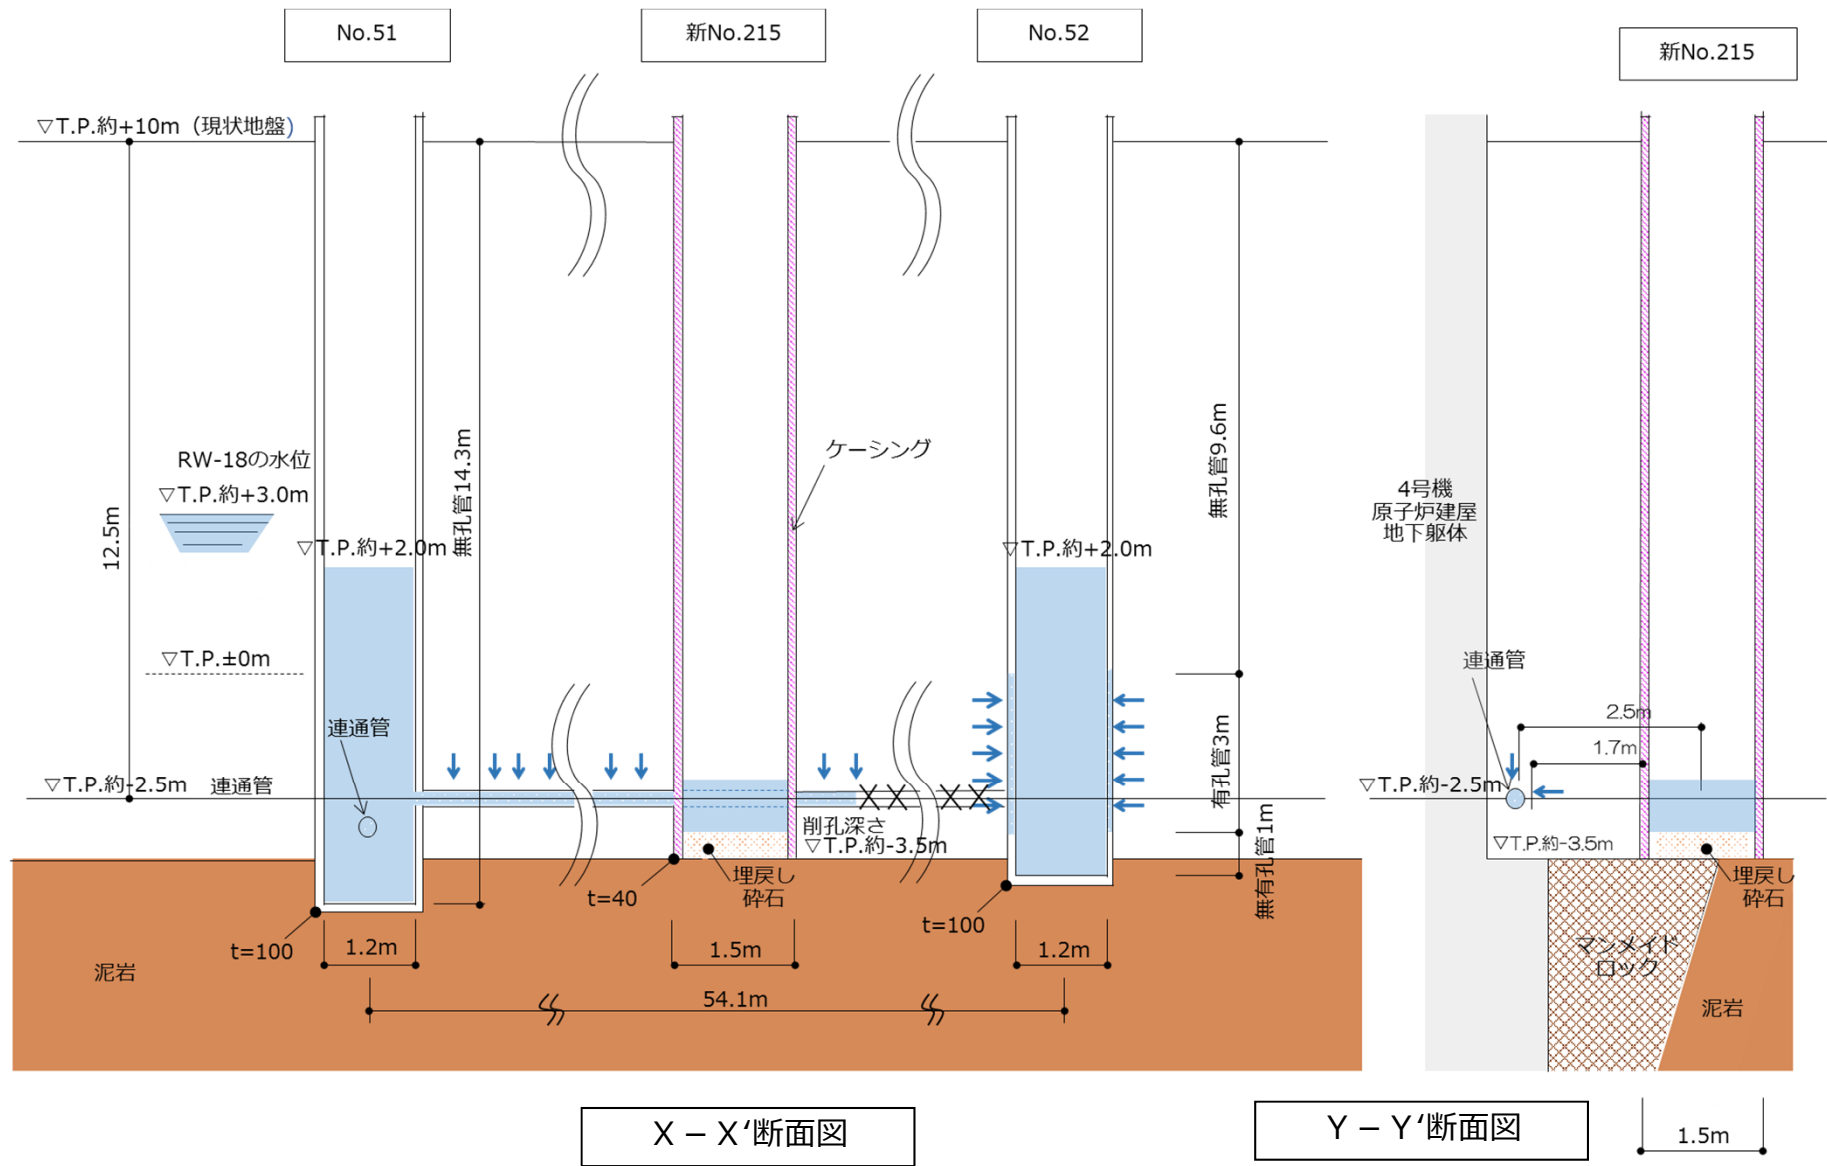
No.51

新No.215

No.52

新No.215

▽T.P.約+10m（現状地盤）

12.5m

RW-18の水位
▽T.P.約+3.0m

▽T.P.約+2.0m

無孔管14.3m

ケーシング

無孔管9.6m

▽T.P.約+2.0m

4号機
原子炉建屋
地下躯体

▽T.P.±0m

連通管

連通管

有孔管3m

2.5m

1.7m

▽T.P.約-2.5m

連通管

▽T.P.約-2.5m

削孔深さ
▽T.P.約-3.5m

無有孔管1m

▽T.P.約-3.5m

t=40

埋戻し
砕石

埋戻し
砕石

t=100

t=100

1.2m

1.5m

1.2m

泥岩

マンメイド
ロック

泥岩

54.1m

X − X‘断面図

Y − Y‘断面図

1.5m